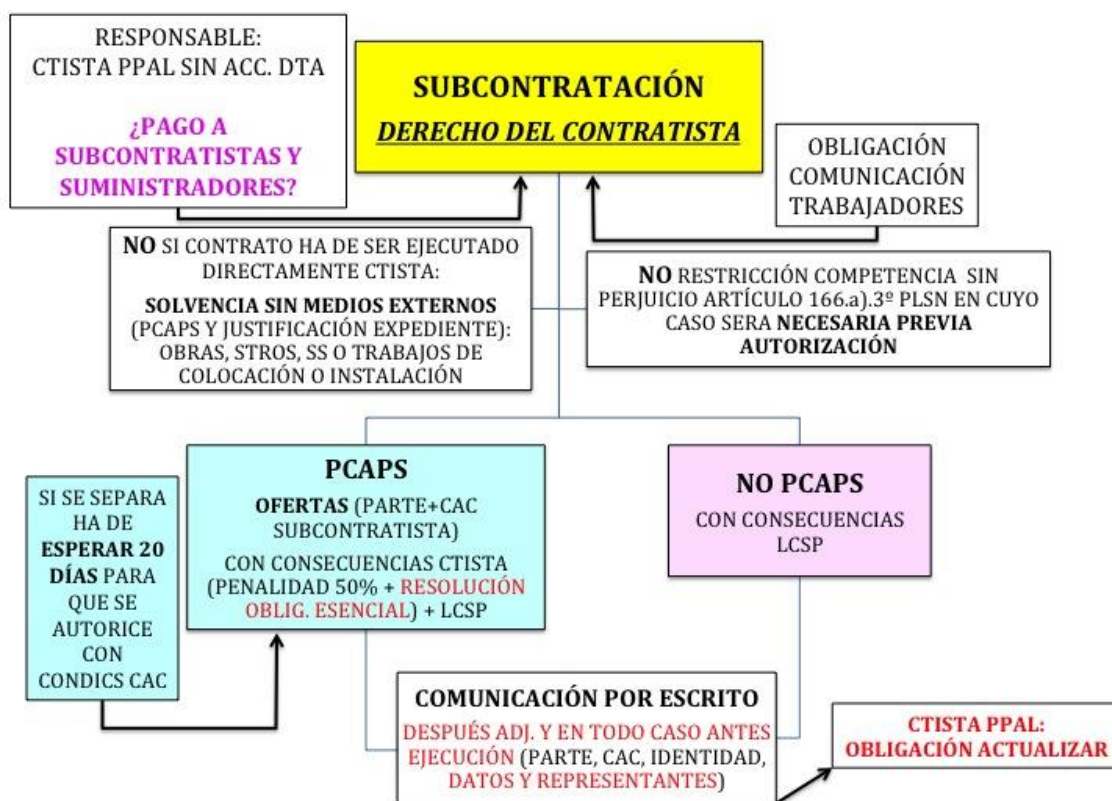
RESPONSABLE:
CTISTA PPAL SIN ACC. DTA

¿PAGO A SUBCONTRATISTAS Y SUMINISTRADORES?

SUBCONTRATACIÓN
DERECHO DEL CONTRATISTA

OBLIGACIÓN COMUNICACIÓN TRABAJADORES

NO SI CONTRATO HA DE SER EJECUTADO DIRECTAMENTE CTISTA:

SOLVENCIA SIN MEDIOS EXTERNOS (PCAPS Y JUSTIFICACIÓN EXPEDIENTE): OBRAS, STROS, SS O TRABAJOS DE COLOCACIÓN O INSTALACIÓN

NO RESTRICCIÓN COMPETENCIA SIN PERJUICIO ARTÍCULO 166.a).3º PLSN EN CUYO CASO SERA NECESARIA PREVIA AUTORIZACIÓN

SI SE SEPARA HA DE ESPERAR 20 DÍAS PARA QUE SE AUTORICE CON CONDICS CAC

PCAPS
OFERTAS (PARTE+CAC SUBCONTRATISTA)
CON CONSECUENCIAS CTISTA (PENALIDAD 50% + RESOLUCIÓN OBLIG. ESENCIAL) + LCSP

NO PCAPS
CON CONSECUENCIAS LCSP

COMUNICACIÓN POR ESCRITO
DESPUÉS ADJ. Y EN TODO CASO ANTES EJECUCIÓN (PARTE, CAC, IDENTIDAD, DATOS Y REPRESENTANTES)

CTISTA PPAL:
OBLIGACIÓN ACTUALIZAR